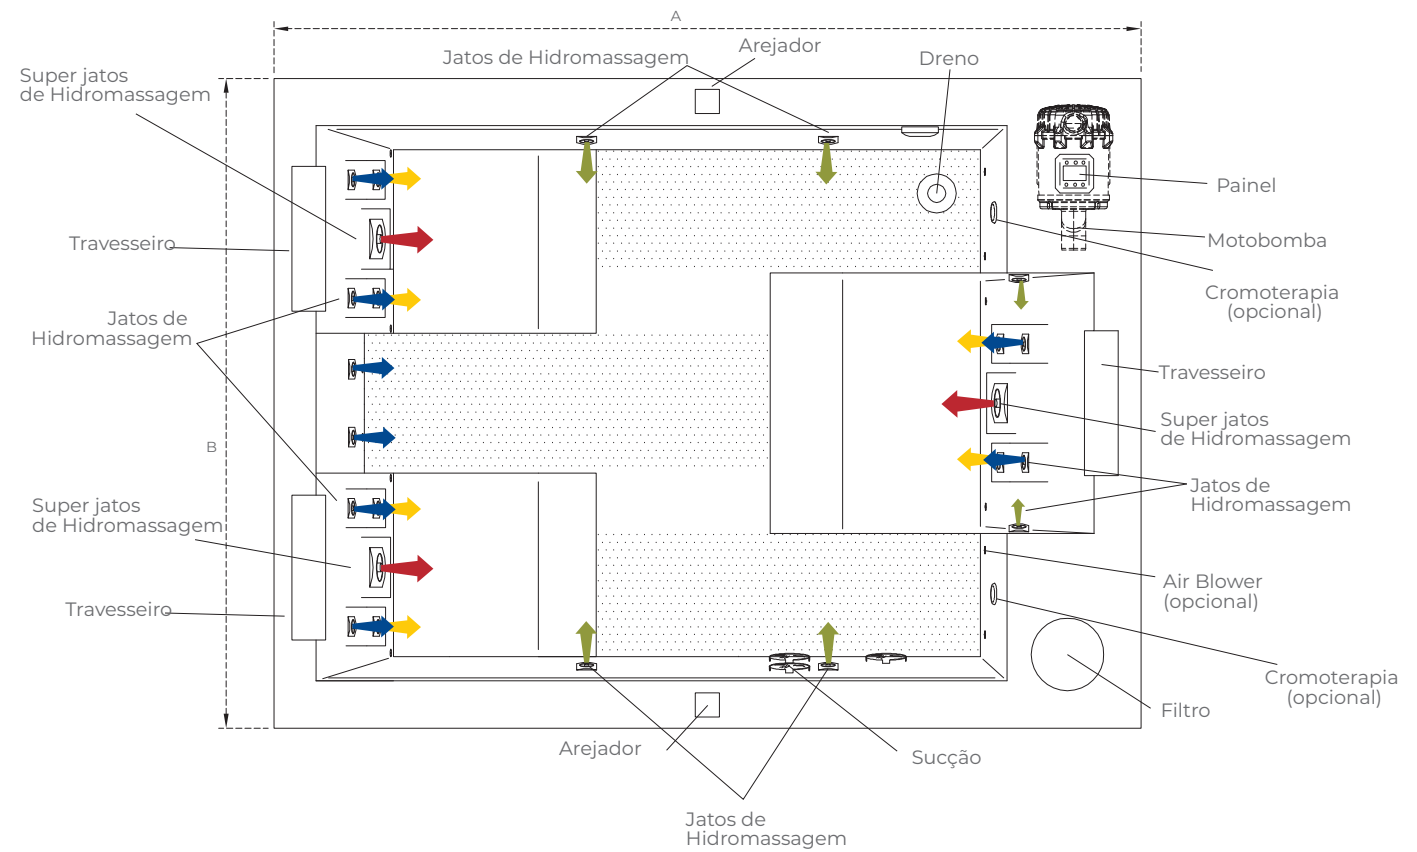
A

Jatos de Hidromassagem

Arejador

Dreno

Super jatos de Hidromassagem

Painel

Motobomba

Travesseiro

Cromoterapia (opcional)

Jatos de Hidromassagem

Travesseiro

Super jatos de Hidromassagem

B

Jatos de Hidromassagem

Super jatos de Hidromassagem

Air Blower (opcional)

Travesseiro

Cromoterapia (opcional)

Filtro

Arejador

Sucção

Jatos de Hidromassagem